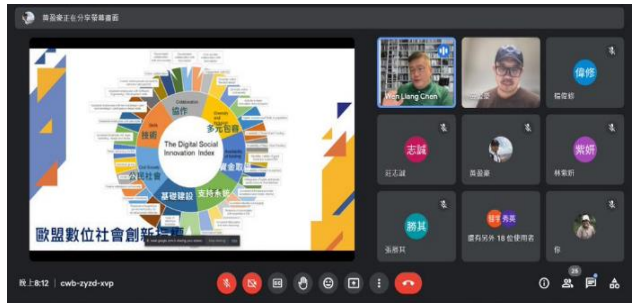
黃晨豪正在分享螢幕畫面

Collaboration
協作
多元包容
Skills
技能
The Digital Social Innovation Index
資金取得
Civil Society
公民社會
支持系統
基礎建設
歐盟數位社會創新指標

Wen Liang Chen
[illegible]
偉修
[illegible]
志誠
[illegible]
黃晨豪
紫妍
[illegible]
勝其
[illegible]
筱宇 秀美
還有另外 18 位使用者
你

晚上8:12 | cwb-zyzd-xvp
25